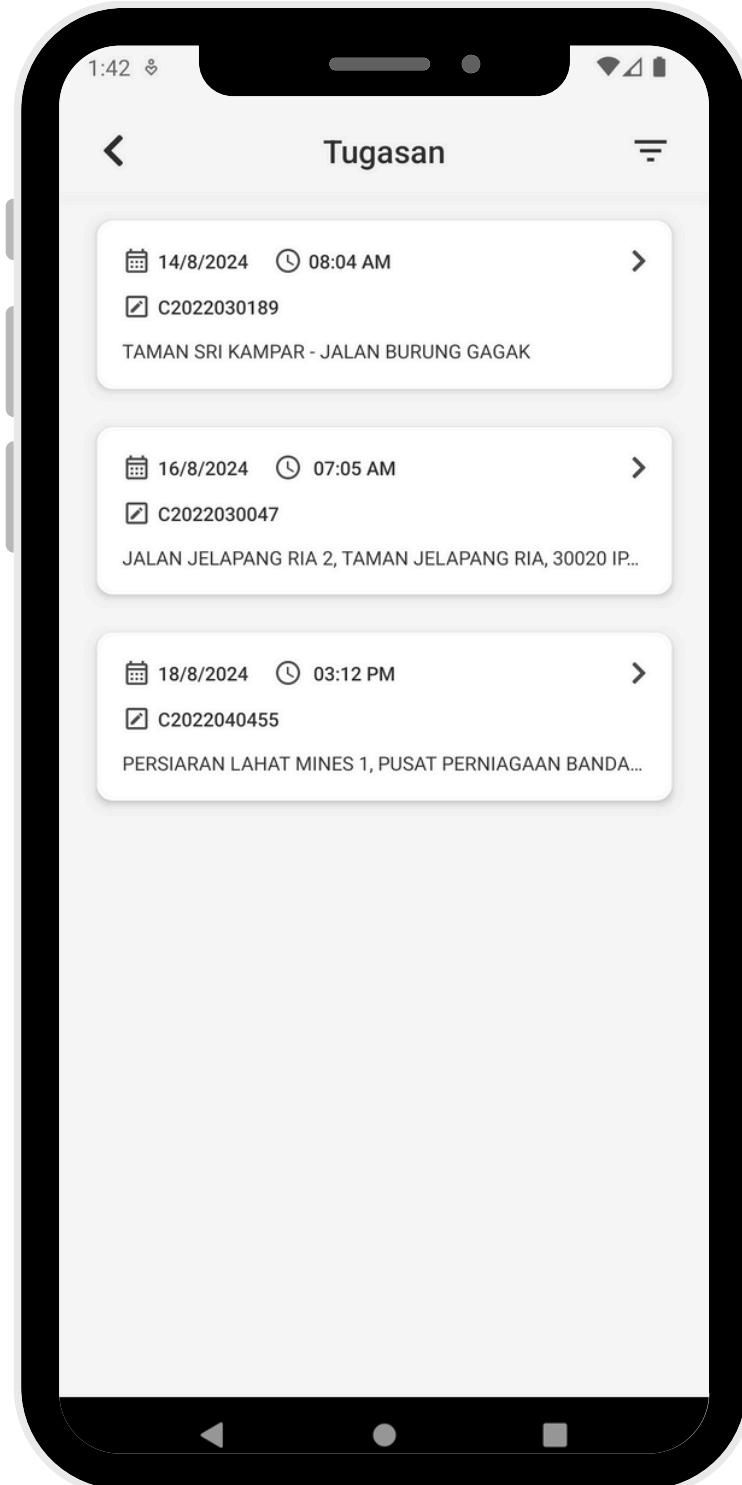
1:42

Tugasan

14/8/2024 08:04 AM
C2022030189
TAMAN SRI KAMPAR - JALAN BURUNG GAGAK

16/8/2024 07:05 AM
C2022030047
JALAN JELAPANG RIA 2, TAMAN JELAPANG RIA, 30020 IP...

18/8/2024 03:12 PM
C2022040455
PERSIARAN LAHAT MINES 1, PUSAT PERNIAGAAN BANDA...